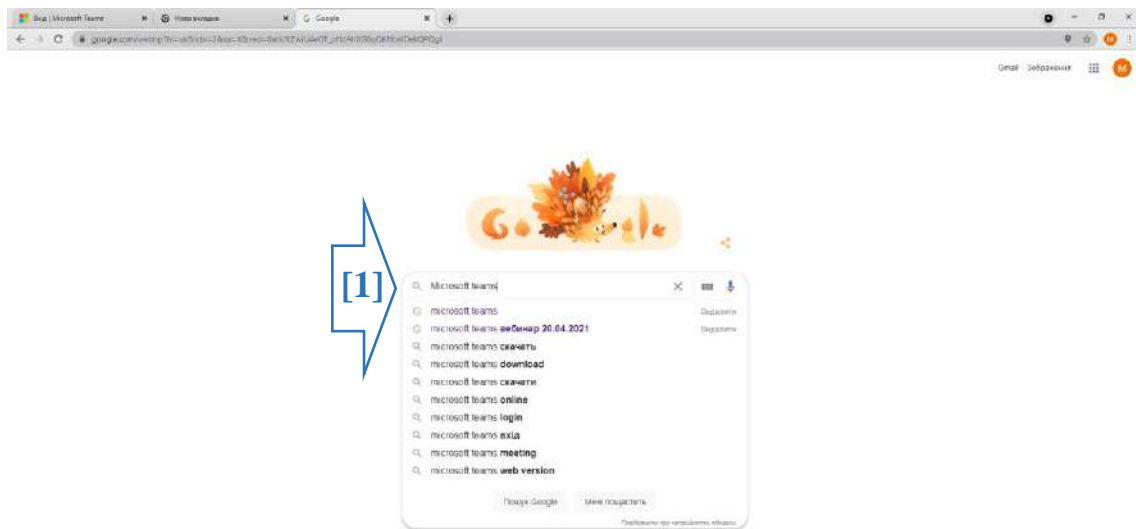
Вхід | Microsoft Teams
Нова вкладка
Google
google.com/webhp?hl=uk&sa=X&ved=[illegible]

Gmail Зображення

M

[1]

Microsoft teams
microsoft teams Видалити
microsoft teams вебінар 20.04.2021 Видалити
microsoft teams скачать
microsoft teams download
microsoft teams скачати
microsoft teams online
microsoft teams login
microsoft teams вхід
microsoft teams meeting
microsoft teams web version

Пошук Google Мені пощастить

Повідомити про неприйнятні підказки